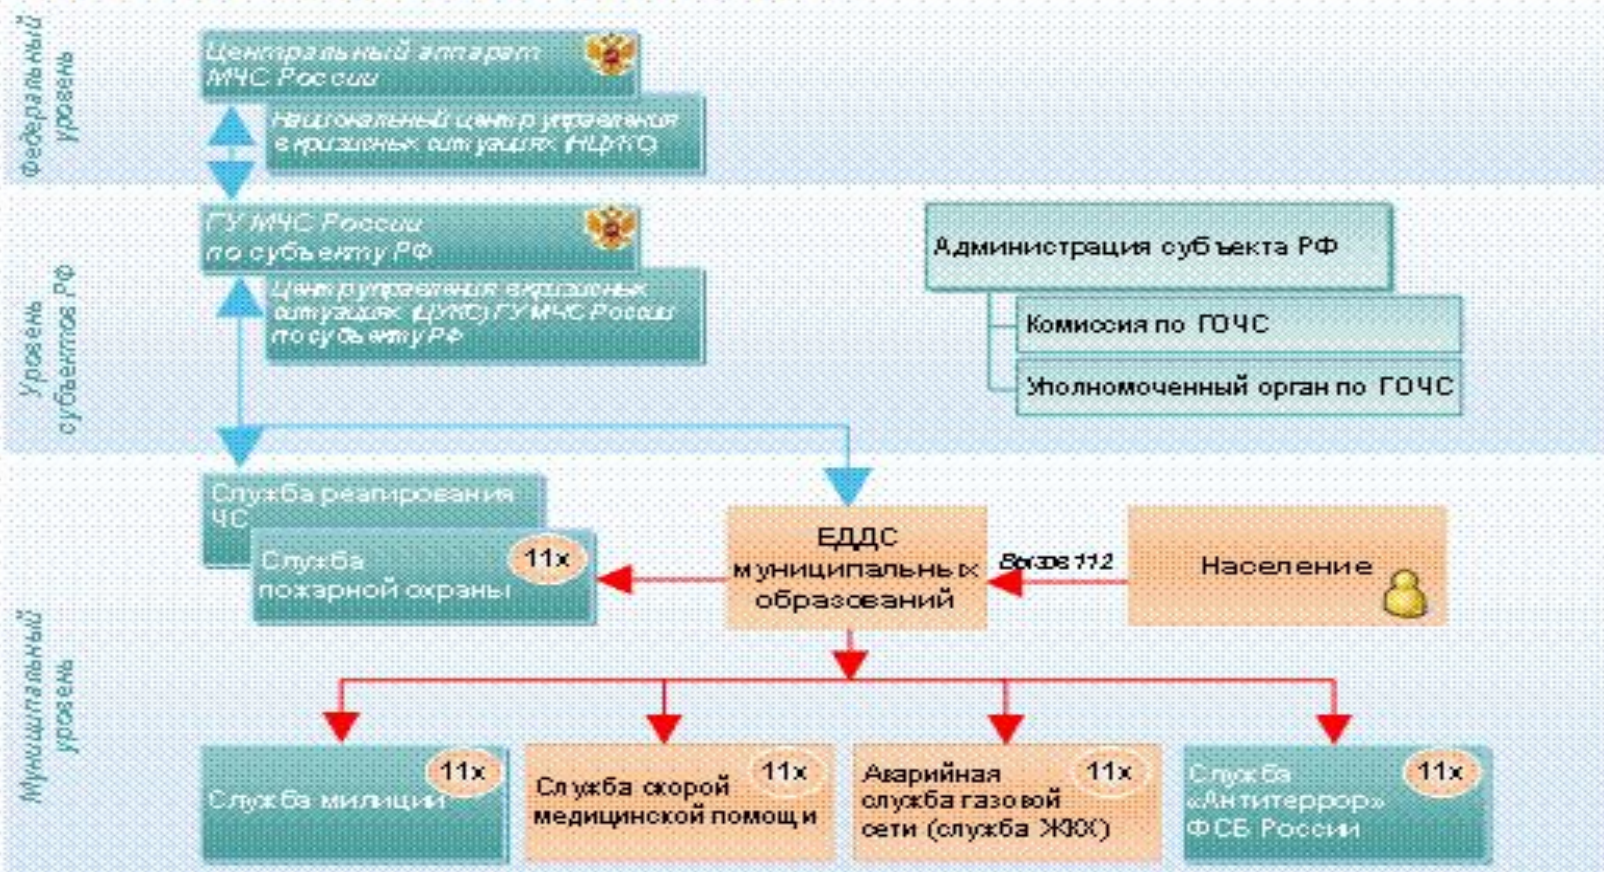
Федеральный уровень

Центральный аппарат МЧС России

Национальный центр управления в кризисных ситуациях (НЦУКС)

Уровень субъектов РФ

ГУ МЧС России по субъекту РФ

Центр управления в кризисных ситуациях (ЦУКС) ГУ МЧС России по субъекту РФ

Администрация субъекта РФ

Комиссия по ГОЧС

Уполномоченный орган по ГОЧС

Муниципальный уровень

Служба реагирования ЧС

Служба пожарной охраны

11х

ЕДДС муниципальных образований

Вызов 112

Население

Служба милиции

11х

Служба скорой медицинской помощи

11х

Аварийная служба газовой сети (служба ЖКХ)

11х

Служба «Антитеррор» ФСБ России

11х